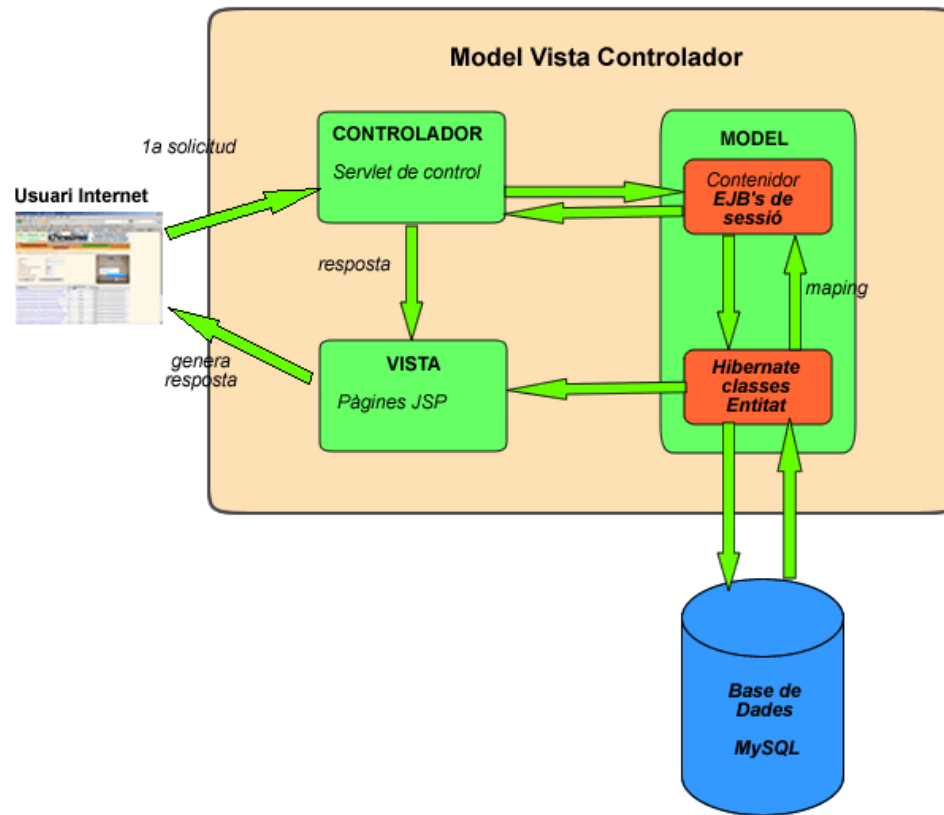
Model Vista Controlador

Usuari Internet

1a solicitud

CONTROLADOR

Servlet de control

resposta

genera resposta

VISTA

Pàgines JSP

MODEL

Contenidor EJB's de sessió

maping

Hibernate classes Entitat

Base de Dades

MySQL